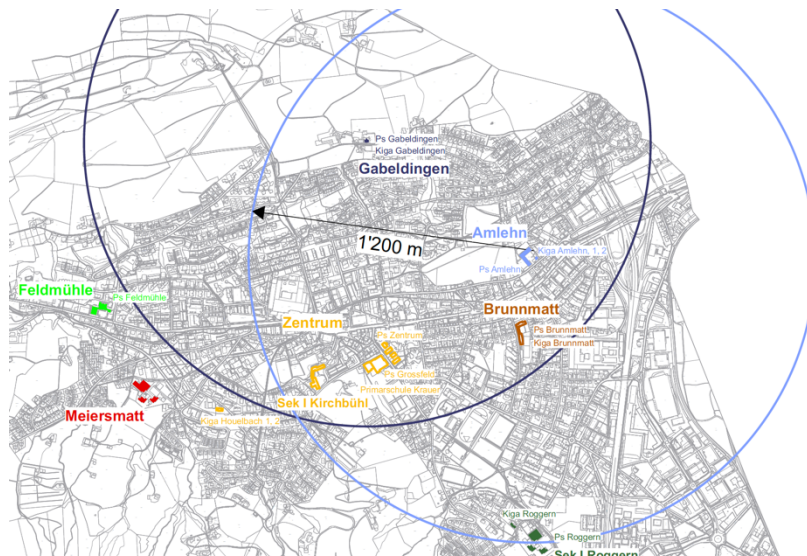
Ps Gabeldingen
Kiga Gabeldingen
Gabeldingen

1'200 m

Amlehn
Kiga Amlehn 1, 2
Ps Amlehn

Feldmühle
Ps Feldmühle

Zentrum
Ps Zentrum

Brunnmatt
Ps Brunnmatt
Kiga Brunnmatt

Ps Grossfeld
Primarschule Krauer

Meiersmatt

Sek I Kirchbühl
Kiga Houelbach 1, 2

Kiga Roggern
Ps Roggern
Sek I Roggern